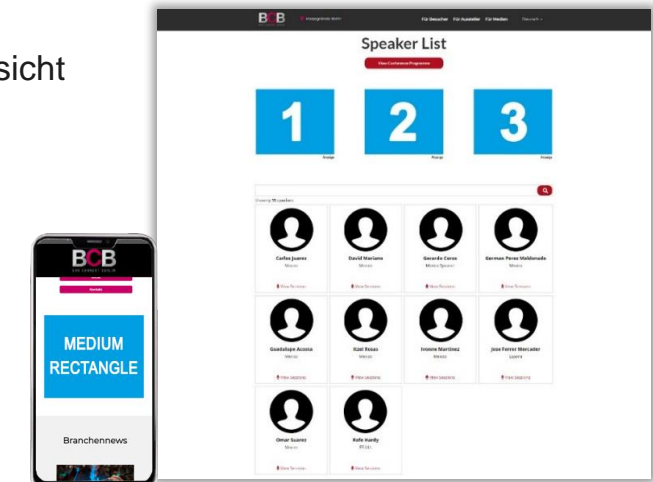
sicht

BCB

Für Besucher Für Aussteller Für Medien Deutsch

Speaker List

View Conference Programme

1

2

3

Anzeige

Anzeige

Anzeige

Showing 10 speakers

Carlos Juarez
México

View Sessions

David Mariano
México

View Sessions

Gerardo Corea
México/Spanien

View Sessions

German Perez Maldonado
México

View Sessions

Guadalupe Acosta
México

View Sessions

Itzel Rosas
México

View Sessions

Ivonne Martinez
México

View Sessions

Jose Ferrer Mercader
España

View Sessions

Omar Suarez
México

View Sessions

Rafe Hardy
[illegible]

View Sessions

BCB

Kontakt

MEDIUM RECTANGLE

Branchennews